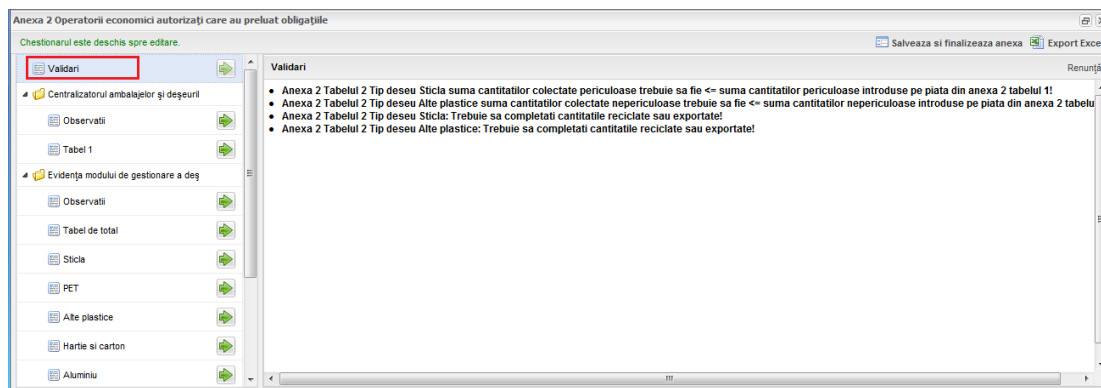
Anexa 2 Operatorii economici autorizaţi care au preluat obligaţiile

Chestionarul este deschis spre editare.

Salveaza si finalizeaza anexa

Export Exce

Validari

Centralizatorul ambalajelor şi deşeuril

Observatii

Tabel 1

Evidenţa modului de gestionare a deş

Observatii

Tabel de total

Sticla

PET

Alte plastice

Hartie si carton

Aluminiu

Validari

Renunţă

• Anexa 2 Tabelul 2 Tip deseu Sticla suma cantitatilor colectate periculoase trebuie sa fie <= suma cantitatilor periculoase introduse pe piata din anexa 2 tabelul 1!
• Anexa 2 Tabelul 2 Tip deseu Alte plastice suma cantitatilor colectate nepericuloase trebuie sa fie <= suma cantitatilor nepericuloase introduse pe piata din anexa 2 tabelu
• Anexa 2 Tabelul 2 Tip deseu Sticla: Trebuie sa completati cantitatile reciclate sau exportate!
• Anexa 2 Tabelul 2 Tip deseu Alte plastice: Trebuie sa completati cantitatile reciclate sau exportate!